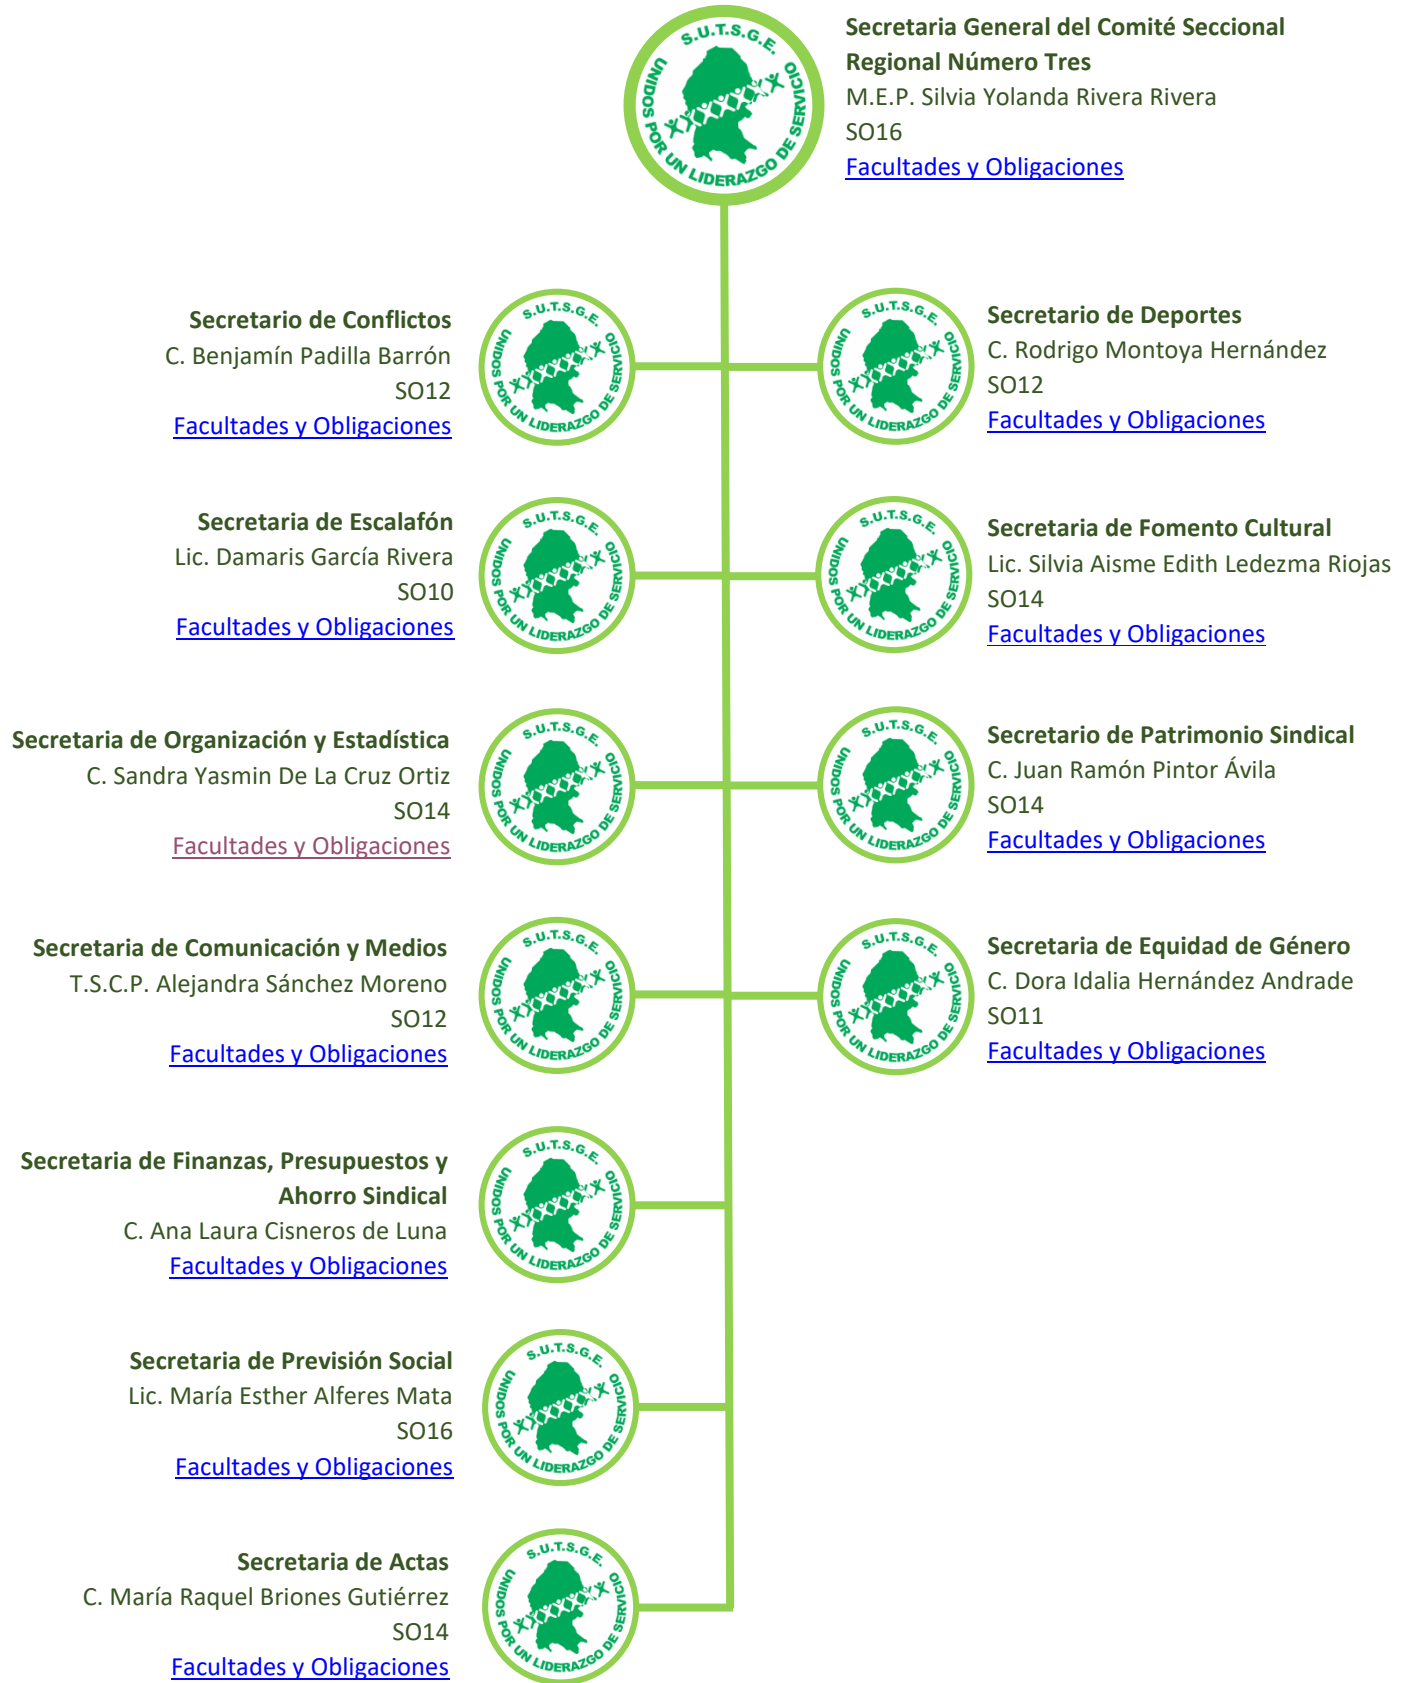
S.U.T.S.G.E. UNIDOS POR UN LIDERAZGO DE SERVICIO

Secretaria General del Comité Seccional Regional Número Tres
M.E.P. Silvia Yolanda Rivera Rivera
SO16
Facultades y Obligaciones

Secretario de Conflictos
C. Benjamín Padilla Barrón
SO12
Facultades y Obligaciones

Secretario de Deportes
C. Rodrigo Montoya Hernández
SO12
Facultades y Obligaciones

Secretaria de Escalafón
Lic. Damaris García Rivera
SO10
Facultades y Obligaciones

Secretaria de Fomento Cultural
Lic. Silvia Aisme Edith Ledezma Riojas
SO14
Facultades y Obligaciones

Secretaria de Organización y Estadística
C. Sandra Yasmin De La Cruz Ortiz
SO14
Facultades y Obligaciones

Secretario de Patrimonio Sindical
C. Juan Ramón Pintor Ávila
SO14
Facultades y Obligaciones

Secretaria de Comunicación y Medios
T.S.C.P. Alejandra Sánchez Moreno
SO12
Facultades y Obligaciones

Secretaria de Equidad de Género
C. Dora Idalia Hernández Andrade
SO11
Facultades y Obligaciones

Secretaria de Finanzas, Presupuestos y Ahorro Sindical
C. Ana Laura Cisneros de Luna
Facultades y Obligaciones

Secretaria de Previsión Social
Lic. María Esther Alferes Mata
SO16
Facultades y Obligaciones

Secretaria de Actas
C. María Raquel Briones Gutiérrez
SO14
Facultades y Obligaciones